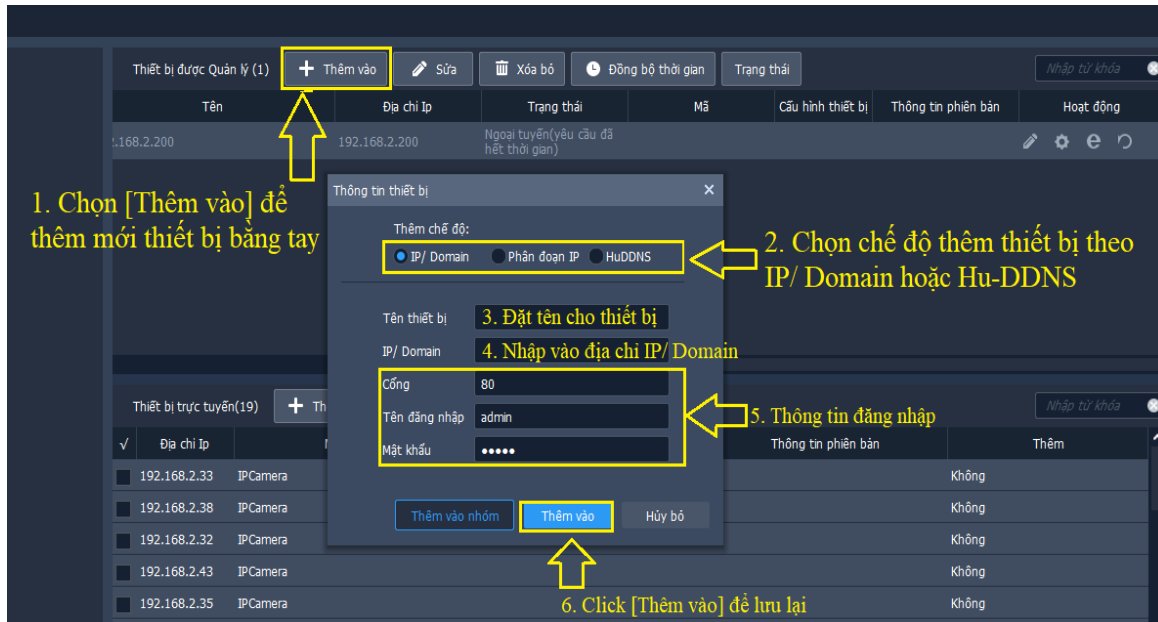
Thiết bị được Quản lý (1) + Thêm vào Sửa Xóa bỏ Đồng bộ thời gian Trạng thái Nhập từ khóa

| Tên | Địa chỉ Ip | Trạng thái | Mã | Cấu hình thiết bị | Thông tin phiên bản | Hoạt động |
|---|---|---|---|---|---|---|
| .168.2.200 | 192.168.2.200 | Ngoại tuyến(yêu cầu đã hết thời gian) | | | | |

1. Chọn [Thêm vào] để thêm mới thiết bị bằng tay

Thông tin thiết bị ×

Thêm chế độ:
IP/ Domain Phân đoạn IP HuDDNS

2. Chọn chế độ thêm thiết bị theo IP/ Domain hoặc Hu-DDNS

Tên thiết bị 3. Đặt tên cho thiết bị
IP/ Domain 4. Nhập vào địa chỉ IP/ Domain
Cổng 80
Tên đăng nhập admin
Mật khẩu •••••

5. Thông tin đăng nhập

Thêm vào nhóm Thêm vào Hủy bỏ

Thiết bị trực tuyến(19) + Th Nhập từ khóa

| √ | Địa chỉ Ip | | Thông tin phiên bản | Thêm |
|---|---|---|---|---|
| | 192.168.2.33 | IPCamera | | Không |
| | 192.168.2.38 | IPCamera | | Không |
| | 192.168.2.32 | IPCamera | | Không |
| | 192.168.2.43 | IPCamera | | Không |
| | 192.168.2.35 | IPCamera | | Không |

6. Click [Thêm vào] để lưu lại